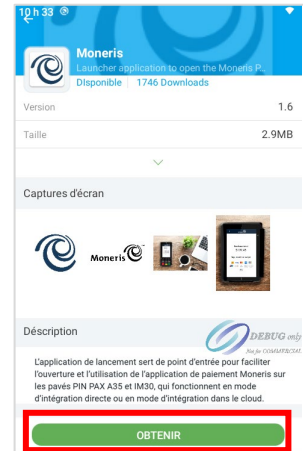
10 h 33

Moneris
Launcher application to open the Moneris P...
Disponible | 1746 Downloads

Version 1.6
Taille 2.9MB

Captures d'écran

Moneris

Déscription

DEBUG only
Not for COMMERCIAL

L'application de lancement sert de point d'entrée pour faciliter l'ouverture et l'utilisation de l'application de paiement Moneris sur les pavés PIN PAX A35 et IM30, qui fonctionnent en mode d'intégration directe ou en mode d'intégration dans le cloud.

OBTENIR